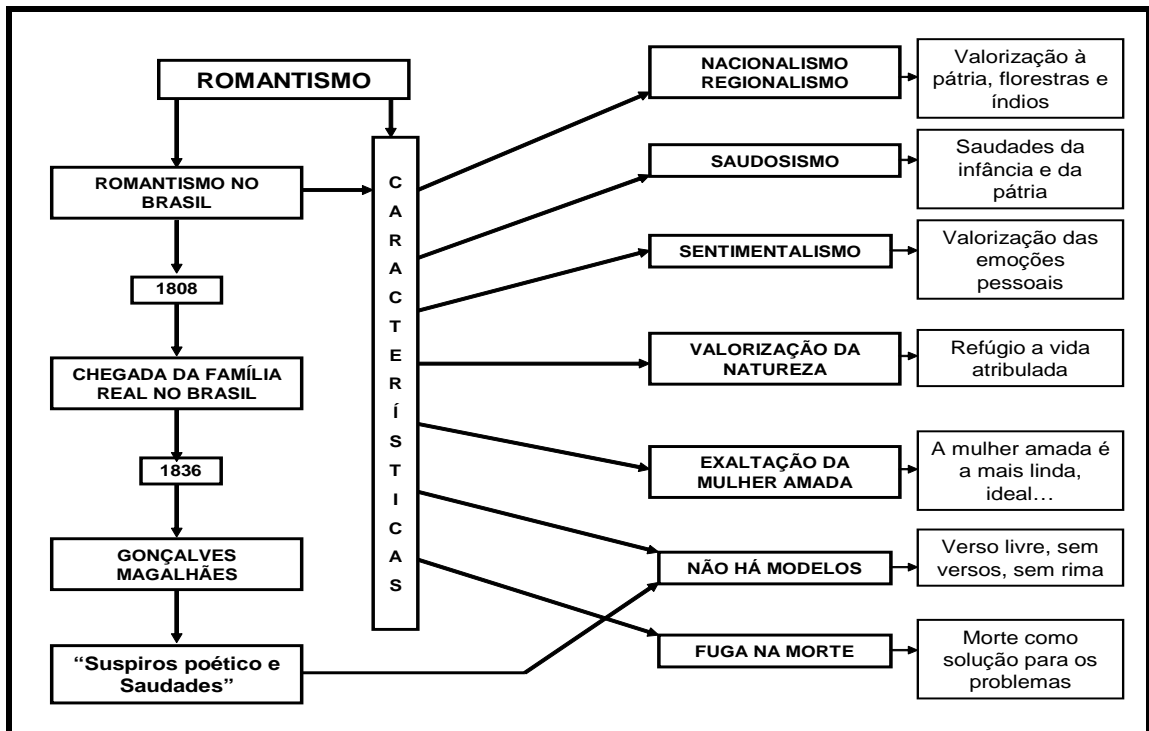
ROMANTISMO

ROMANTISMO NO BRASIL

1808

CHEGADA DA FAMÍLIA REAL NO BRASIL

1836

GONÇALVES MAGALHÃES

"Suspiros poético e Saudades"

CARACTERÍSTICAS

NACIONALISMO REGIONALISMO

Valorização à pátria, florestras e índios

SAUDOSISMO

Saudades da infância e da pátria

SENTIMENTALISMO

Valorização das emoções pessoais

VALORIZAÇÃO DA NATUREZA

Refúgio a vida atribulada

EXALTAÇÃO DA MULHER AMADA

A mulher amada é a mais linda, ideal...

NÃO HÁ MODELOS

Verso livre, sem versos, sem rima

FUGA NA MORTE

Morte como solução para os problemas